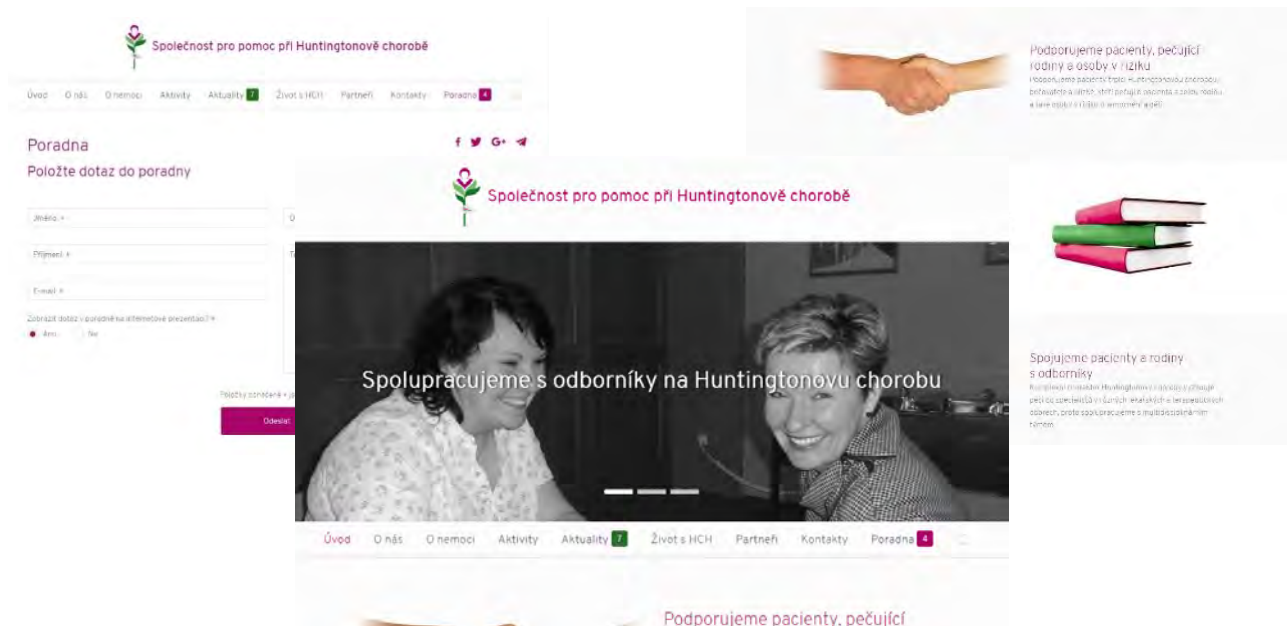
Společnost pro pomoc při Huntingtonově chorobě

Úvod O nás O nemoci Aktivity Aktuality 7 Život s HCH Partneři Kontakty Poradna 4

Poradna

Položte dotaz do poradny

Jméno *

Příjmení *

E-mail *

Zobrazit dotaz v poradně na internetové prezentaci? *

Ano Ne

Položky označené * jsou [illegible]

Odeslat

Podporujeme pacienty, pečující rodiny a osoby v riziku

Podporujeme pacienty trpící Huntingtonovou chorobou, pečující a blízké, kteří pečují o pacienta a celou rodinu a také osoby v riziku onemocnění a děti.

Společnost pro pomoc při Huntingtonově chorobě

Spolupracujeme s odborníky na Huntingtonovu chorobu

Úvod O nás O nemoci Aktivity Aktuality 7 Život s HCH Partneři Kontakty Poradna 4

Spojujeme pacienty a rodiny s odborníky

Komplexní onemocnění Huntingtonova chorobou vyžaduje péči od specialistů v různých lékařských a terapeutických oborech, proto spolupracujeme s multidisciplinárním týmem.

Podporujeme pacienty, pečující